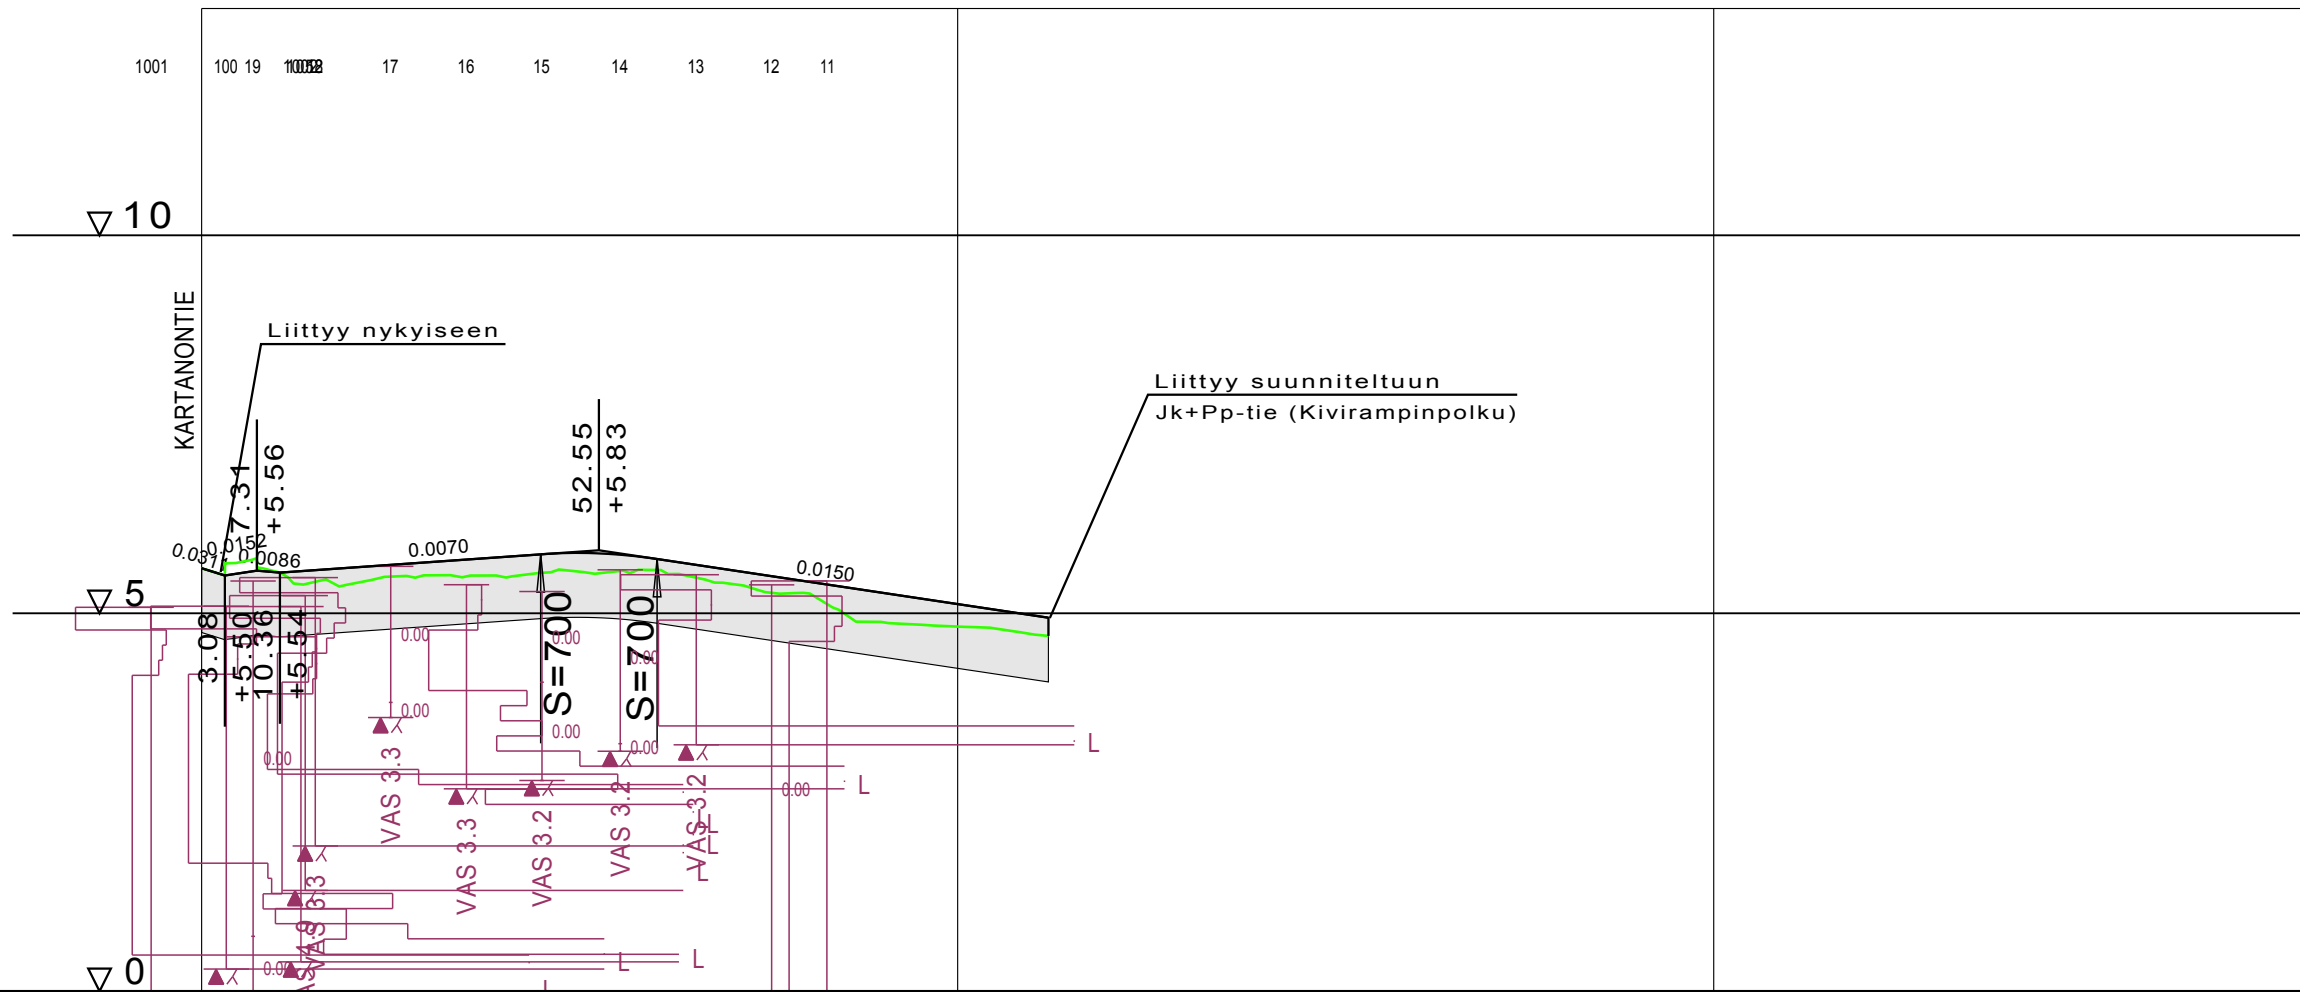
1001 100 19 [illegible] 17 16 15 14 13 12 11

▽10

KARTANONTIE

Liittyy nykyiseen

Liittyy suunniteltuun
Jk+Pp-tie (Kivirampinpolku)

7.31
+5.56

52.55
+5.83

0.0311 0.0152 0.0086 0.0070 0.0150

▽5

3.08
+5.50
10.36
+5.54

S=700
S=700

0.00 0.00 0.00 0.00 0.00 0.00 0.00 0.00

L
L
L
L
L
L

VAS 3.3
VAS 3.3
VAS 3.2
VAS 3.2
VAS 3.2
VAS 3.3
VAS 3.3

▽0